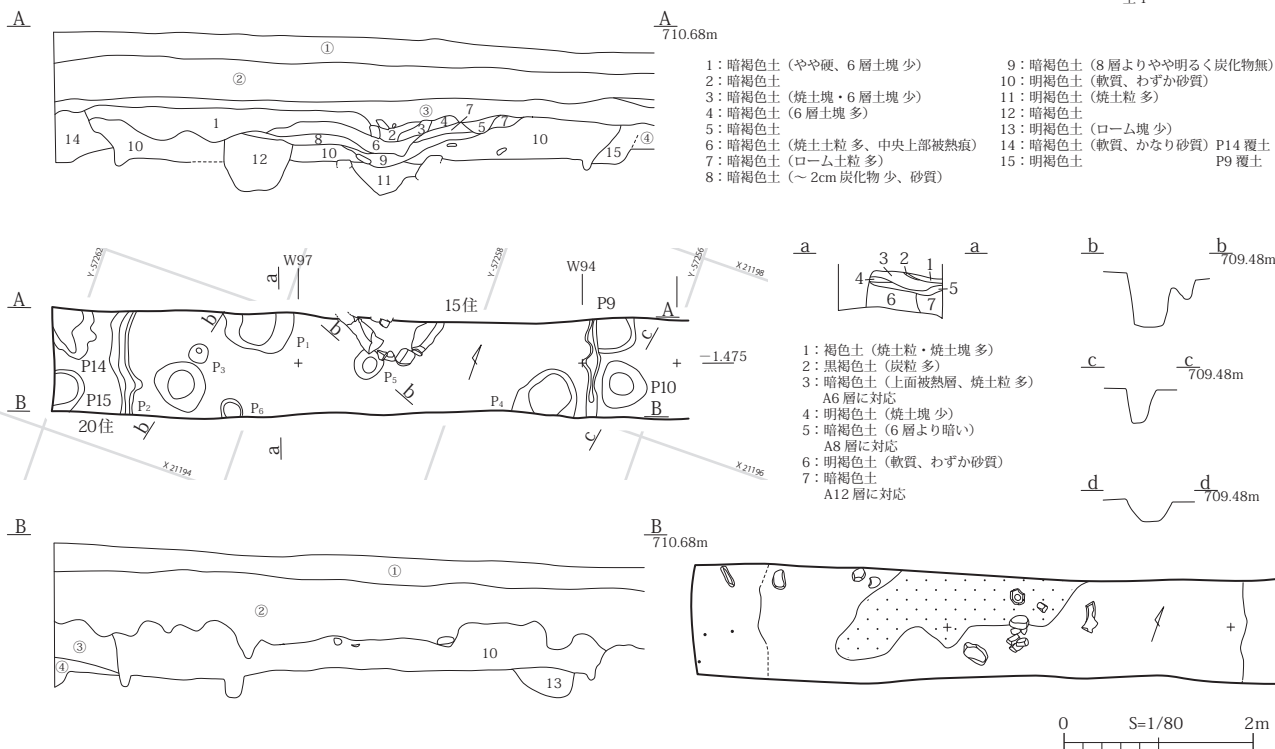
A

A
710.68m

①
②
③
④
1
2
3
4
5
6
7
7
8
9
10
10
10
11
12
14
15

1：暗褐色土（やや硬、6 層土塊 少）
2：暗褐色土
3：暗褐色土（焼土塊・6 層土塊 少）
4：暗褐色土（6 層土塊 多）
5：暗褐色土
6：暗褐色土（焼土土粒 多、中央上部被熱痕）
7：暗褐色土（ローム土粒 多）
8：暗褐色土（～ 2cm 炭化物 少、砂質）

9：暗褐色土（8 層よりやや明るく炭化物無）
10：明褐色土（軟質、わずか砂質）
11：明褐色土（焼土粒 多）
12：暗褐色土
13：明褐色土（ローム塊 少）
14：明褐色土（軟質、かなり砂質）P14 覆土
15：明褐色土 P9 覆土

Y-57262
Y-57258
Y-57256
X-21198
X-21194
X-21196

W97
W94
a
a
b
b
b
b
c
c
A
A
B
B
15住
20住
P9
P14
P15
P1
P2
P3
P4
P5
P6
P10
−1.475

a
a
3 2 1
4
5
6
7

1：褐色土（焼土粒・焼土塊 多）
2：黒褐色土（炭粒 多）
3：暗褐色土（上面被熱層、焼土粒 多）
A6 層に対応
4：明褐色土（焼土塊 少）
5：暗褐色土（6 層より暗い）
A8 層に対応
6：明褐色土（軟質、わずか砂質）
7：暗褐色土
A12 層に対応

b
b
709.48m
c
c
709.48m
d
d
709.48m

B

B
710.68m

①
②
③
④
10
13

0
S=1/80
2m